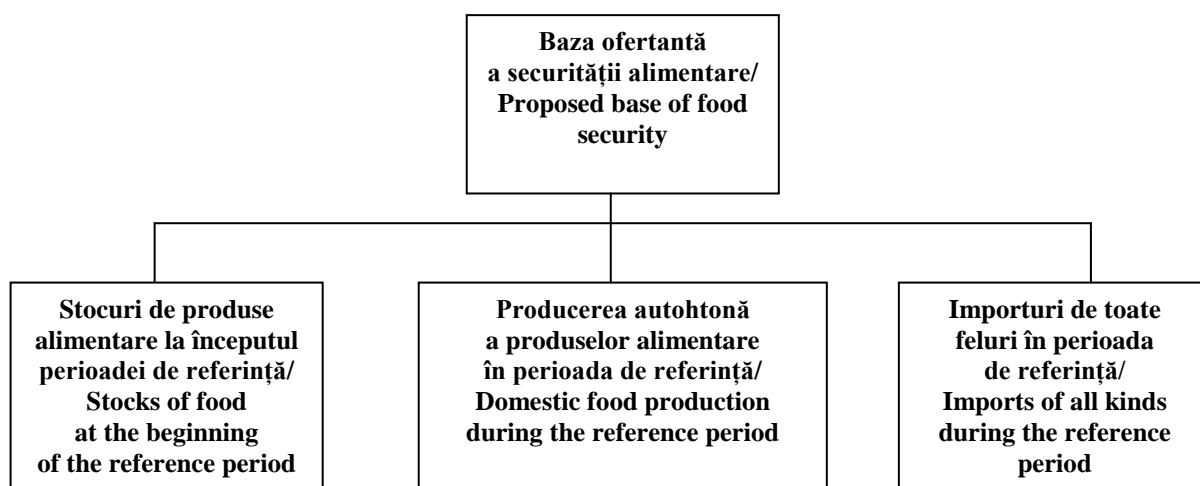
Baza ofertantă a securităţii alimentare/ Proposed base of food security

Stocuri de produse alimentare la începutul perioadei de referință/ Stocks of food at the beginning of the reference period

Producerea autohtonă a produselor alimentare în perioada de referință/ Domestic food production during the reference period

Importuri de toate feluri în perioada de referință/ Imports of all kinds during the reference period